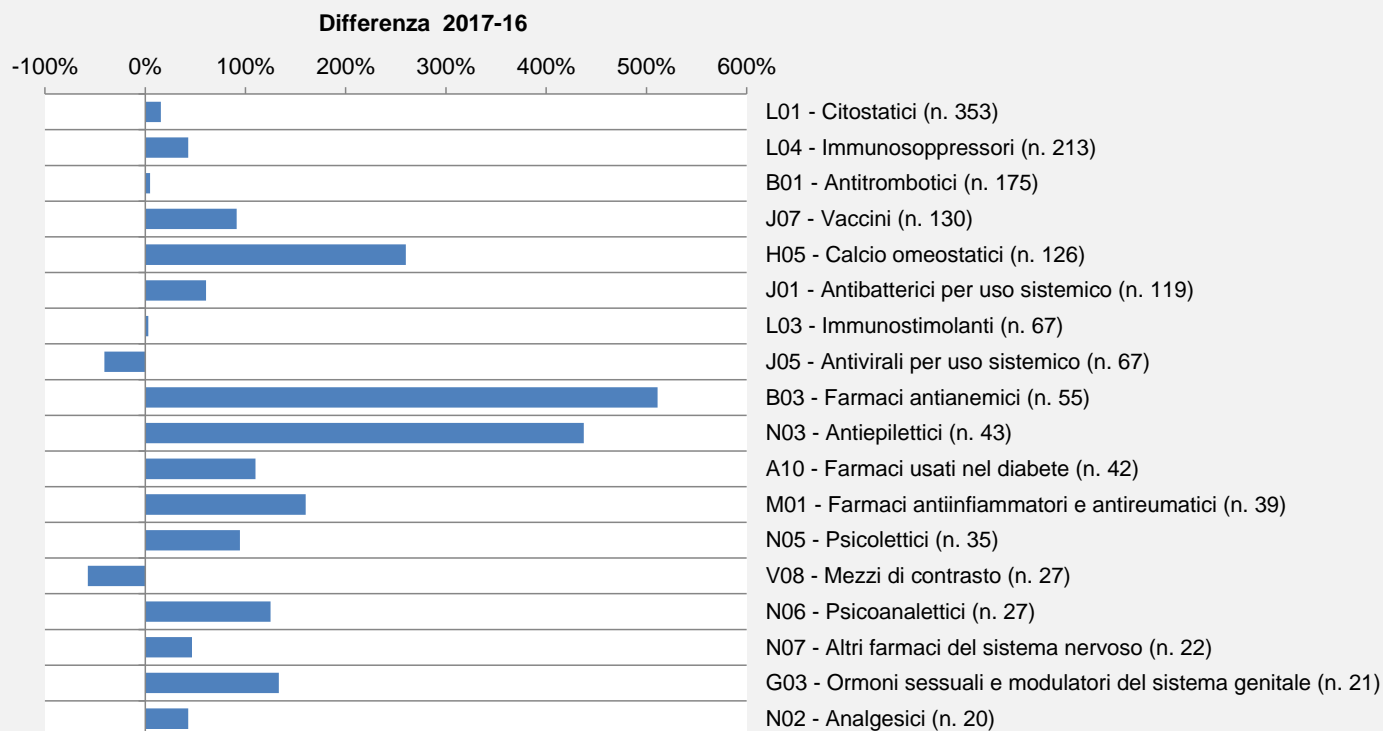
Differenza 2017-16

-100% 0% 100% 200% 300% 400% 500% 600%

L01 - Citostatici (n. 353)
L04 - Immunosoppressori (n. 213)
B01 - Antitrombotici (n. 175)
J07 - Vaccini (n. 130)
H05 - Calcio omeostatici (n. 126)
J01 - Antibatterici per uso sistemico (n. 119)
L03 - Immunostimolanti (n. 67)
J05 - Antivirali per uso sistemico (n. 67)
B03 - Farmaci antianemici (n. 55)
N03 - Antiepilettici (n. 43)
A10 - Farmaci usati nel diabete (n. 42)
M01 - Farmaci antiinfiammatori e antireumatici (n. 39)
N05 - Psicolettici (n. 35)
V08 - Mezzi di contrasto (n. 27)
N06 - Psicoanalettici (n. 27)
N07 - Altri farmaci del sistema nervoso (n. 22)
G03 - Ormoni sessuali e modulatori del sistema genitale (n. 21)
N02 - Analgesici (n. 20)